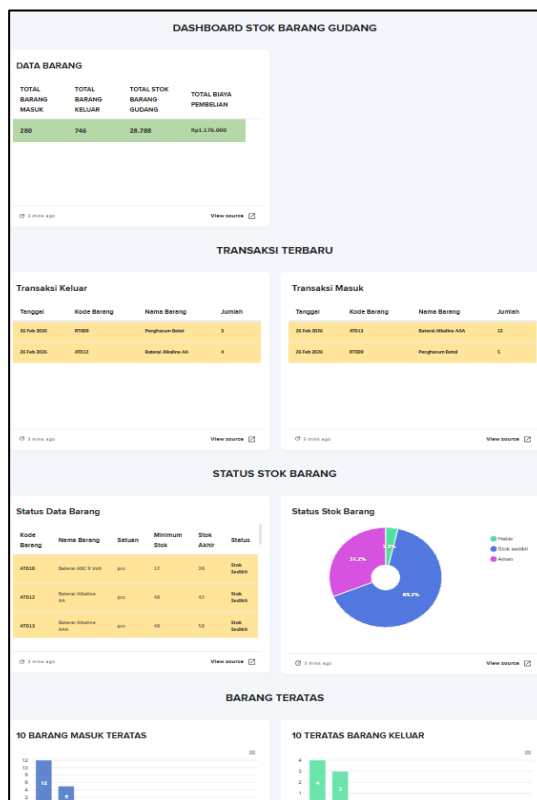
DASHBOARD STOK BARANG GUDANG

DATA BARANG

| TOTAL BARANG MASUK | TOTAL BARANG KELUAR | TOTAL STOK BARANG GUDANG | TOTAL BIAYA PEMBELIAN |
|---|---|---|---|
| 280 | 746 | 28.788 | Rp3.176.000 |

3 mins ago
View source

TRANSAKSI TERBARU

Transaksi Keluar

| Tanggal | Kode Barang | Nama Barang | Jumlah |
|---|---|---|---|
| 26 Feb 2026 | RT009 | Pengharum Botol | 3 |
| 26 Feb 2026 | AT012 | Baterai Alkaline AA | 4 |

3 mins ago
View source

Transaksi Masuk

| Tanggal | Kode Barang | Nama Barang | Jumlah |
|---|---|---|---|
| 26 Feb 2026 | AT013 | Baterai Alkaline AAA | 12 |
| 26 Feb 2026 | RT009 | Pengharum Botol | 5 |

3 mins ago
View source

STATUS STOK BARANG

Status Data Barang

| Kode Barang | Nama Barang | Satuan | Minimum Stok | Stok Akhir | Status |
|---|---|---|---|---|---|
| AT010 | Baterai ABC 9 Volt | pcs | 12 | 28 | Stok Sedikit |
| AT012 | Baterai Alkaline AA | pcs | 48 | 43 | Stok Sedikit |
| AT013 | Baterai Alkaline AAA | pcs | 48 | 58 | Stok Sedikit |

3 mins ago
View source

Status Stok Barang

Habis
Stok sedikit
Aman

31.2%
3.1%
65.7%

3 mins ago
View source

BARANG TERATAS

10 BARANG MASUK TERATAS

12
10
8
6
4
2
12
5

10 TERATAS BARANG KELUAR

4
3
2
1
4
3